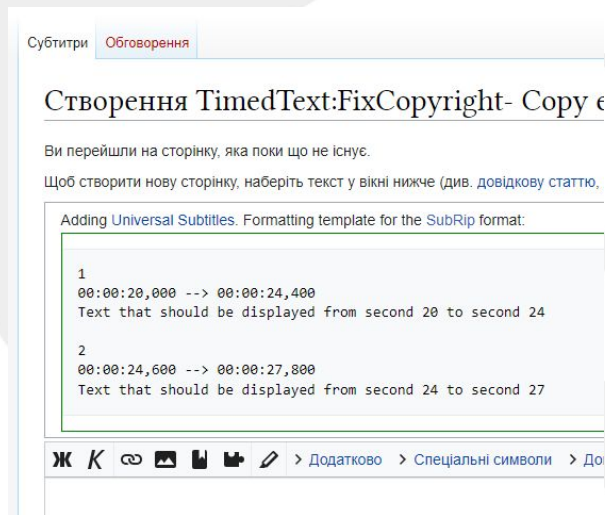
Субтитри Обговорення

Створення TimedText:FixCopyright- Copy e

Ви перейшли на сторінку, яка поки що не існує.

Щоб створити нову сторінку, наберіть текст у вікні нижче (див. довідкову статтю,

Adding Universal Subtitles. Formatting template for the SubRip format:

1
00:00:20,000 --> 00:00:24,400
Text that should be displayed from second 20 to second 24

2
00:00:24,600 --> 00:00:27,800
Text that should be displayed from second 24 to second 27

Ж К > Додатково > Спеціальні символи > До